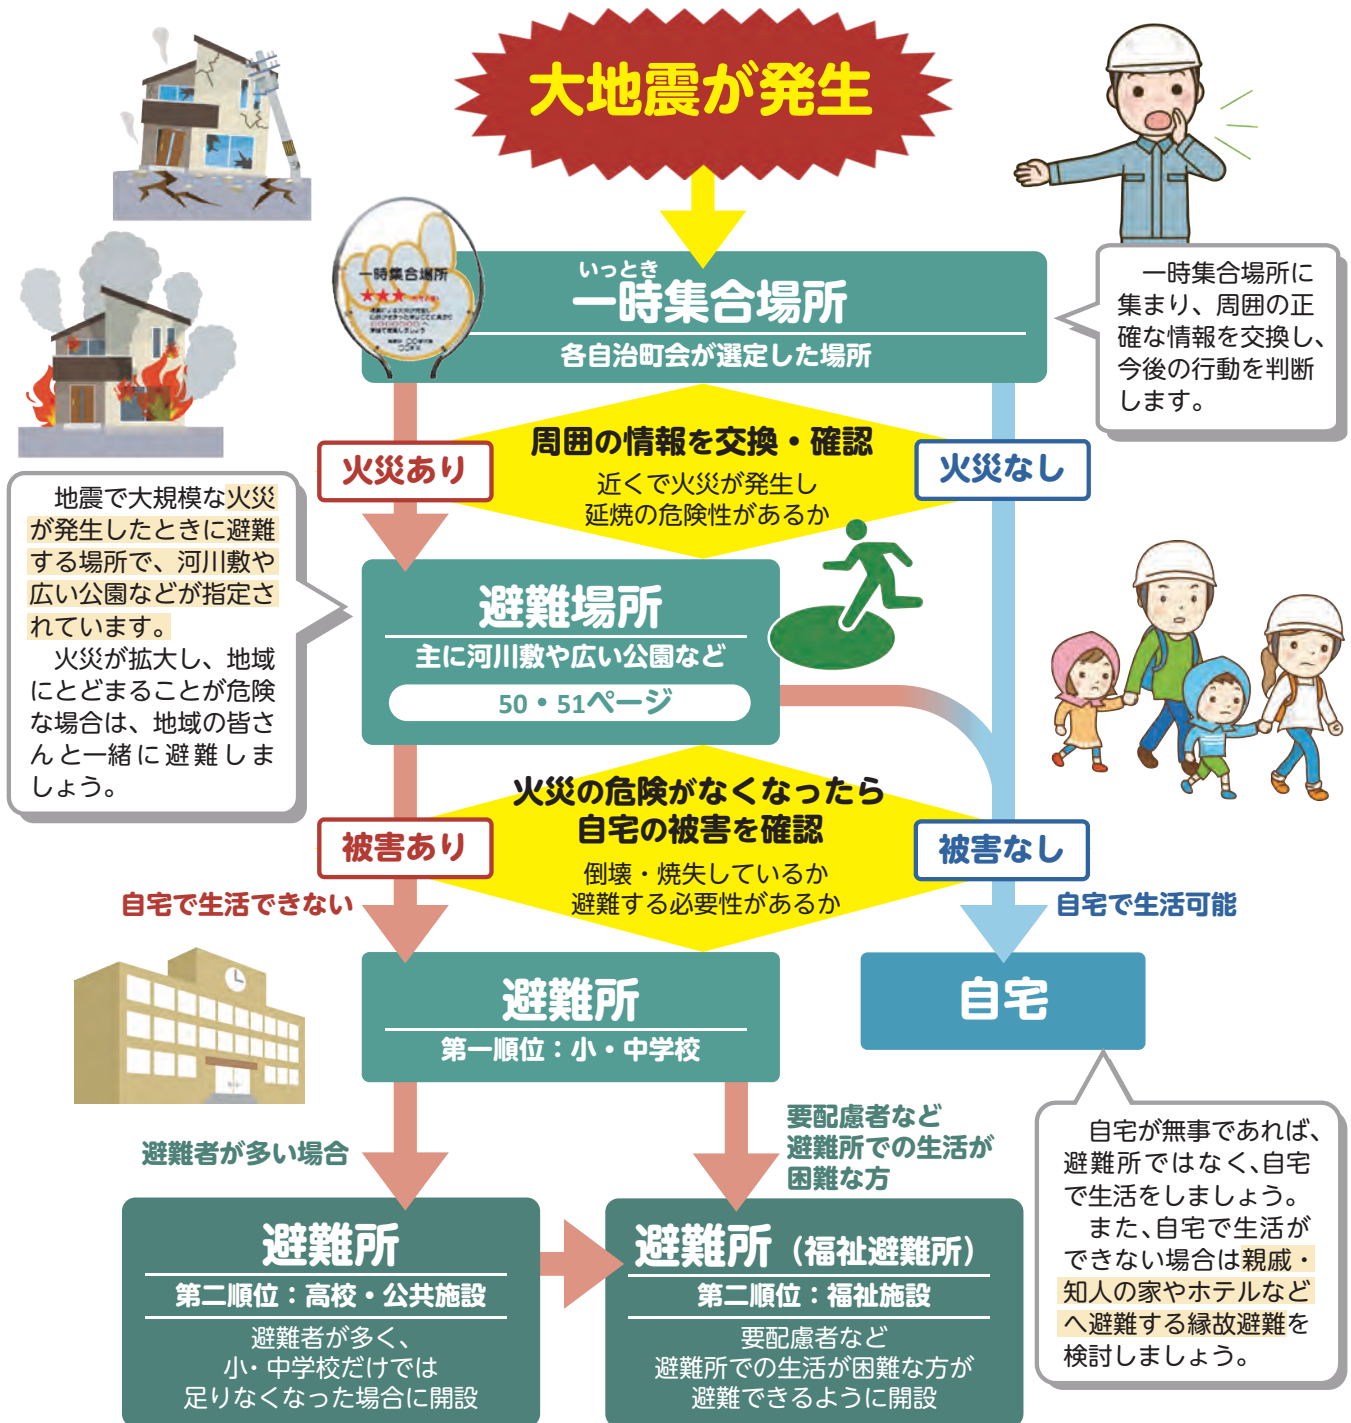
大地震が発生

いっとき
一時集合場所
各自治町会が選定した場所

一時集合場所
★★★

一時集合場所に集まり、周囲の正確な情報を交換し、今後の行動を判断します。

火災あり

周囲の情報を交換・確認
近くで火災が発生し
延焼の危険性があるか

火災なし

地震で大規模な火災が発生したときに避難する場所で、河川敷や広い公園などが指定されています。
火災が拡大し、地域にとどまることが危険な場合は、地域の皆さんと一緒に避難しましょう。

避難場所
主に河川敷や広い公園など
50・51ページ

火災の危険がなくなったら
自宅の被害を確認
倒壊・焼失しているか
避難する必要性があるか

被害あり

被害なし

自宅で生活できない

自宅で生活可能

避難所
第一順位：小・中学校

自宅

要配慮者など
避難所での生活が
困難な方

避難者が多い場合

自宅が無事であれば、避難所ではなく、自宅で生活をしましょう。
また、自宅で生活ができない場合は親戚・知人の家やホテルなどへ避難する縁故避難を検討しましょう。

避難所
第二順位：高校・公共施設
避難者が多く、
小・中学校だけでは
足りなくなった場合に開設

避難所（福祉避難所）
第二順位：福祉施設
要配慮者など
避難所での生活が困難な方が
避難できるように開設